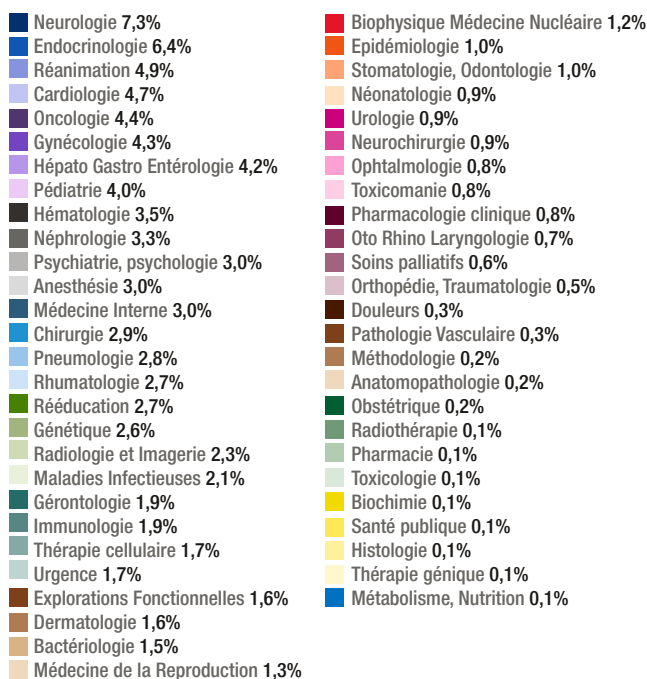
Neurologie 7,3%
Endocrinologie 6,4%
Réanimation 4,9%
Cardiologie 4,7%
Oncologie 4,4%
Gynécologie 4,3%
Hépato Gastro Entérologie 4,2%
Pédiatrie 4,0%
Hématologie 3,5%
Néphrologie 3,3%
Psychiatrie, psychologie 3,0%
Anesthésie 3,0%
Médecine Interne 3,0%
Chirurgie 2,9%
Pneumologie 2,8%
Rhumatologie 2,7%
Rééducation 2,7%
Génétique 2,6%
Radiologie et Imagerie 2,3%
Maladies Infectieuses 2,1%
Gérontologie 1,9%
Immunologie 1,9%
Thérapie cellulaire 1,7%
Urgence 1,7%
Explorations Fonctionnelles 1,6%
Dermatologie 1,6%
Bactériologie 1,5%
Médecine de la Reproduction 1,3%

Biophysique Médecine Nucléaire 1,2%
Epidémiologie 1,0%
Stomatologie, Odontologie 1,0%
Néonatologie 0,9%
Urologie 0,9%
Neurochirurgie 0,9%
Ophtalmologie 0,8%
Toxicomanie 0,8%
Pharmacologie clinique 0,8%
Oto Rhino Laryngologie 0,7%
Soins palliatifs 0,6%
Orthopédie, Traumatologie 0,5%
Douleurs 0,3%
Pathologie Vasculaire 0,3%
Méthodologie 0,2%
Anatomopathologie 0,2%
Obstétrique 0,2%
Radiothérapie 0,1%
Pharmacie 0,1%
Toxicologie 0,1%
Biochimie 0,1%
Santé publique 0,1%
Histologie 0,1%
Thérapie génique 0,1%
Métabolisme, Nutrition 0,1%